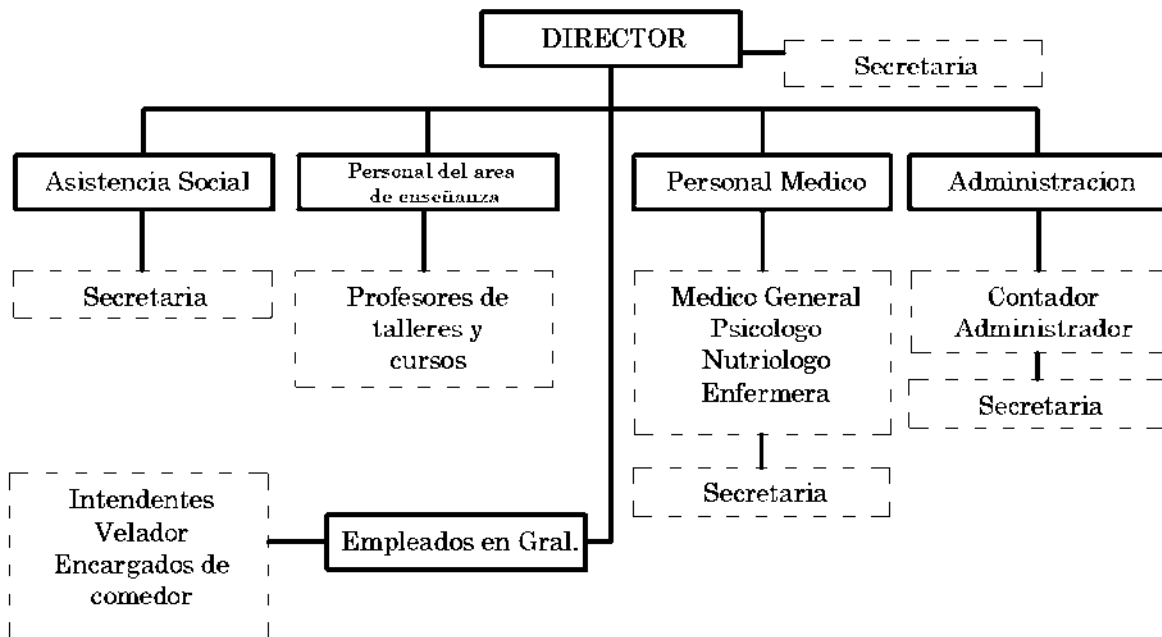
DIRECTOR

Secretaria

Asistencia Social

Personal del area de enseñanza

Personal Medico

Administracion

Secretaria

Profesores de talleres y cursos

Medico General
Psicologo
Nutriologo
Enfermera

Contador
Administrador

Secretaria

Secretaria

Intendentes
Velador
Encargados de comedor

Empleados en Gral.